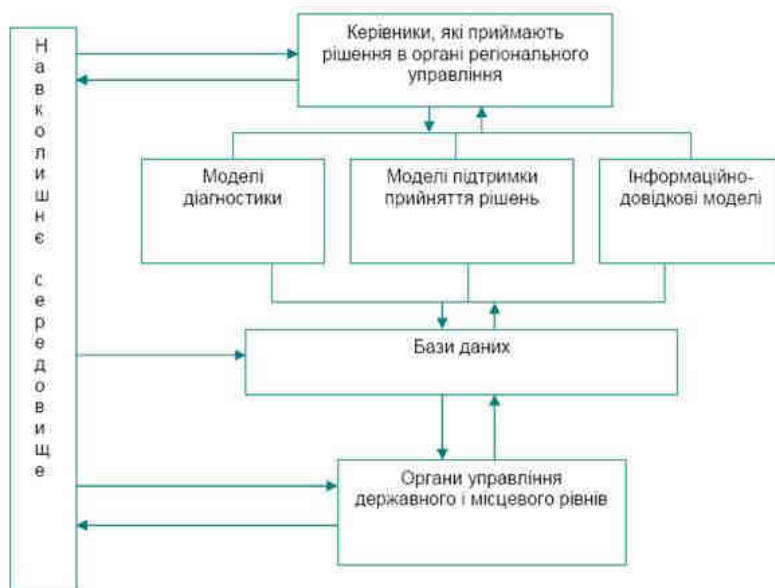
Навколишнє середовище

Керівники, які приймають рішення в органі регіонального управління

Моделі діагностики

Моделі підтримки прийняття рішень

Інформаційно-довідкові моделі

Бази даних

Органи управління державного і місцевого рівнів